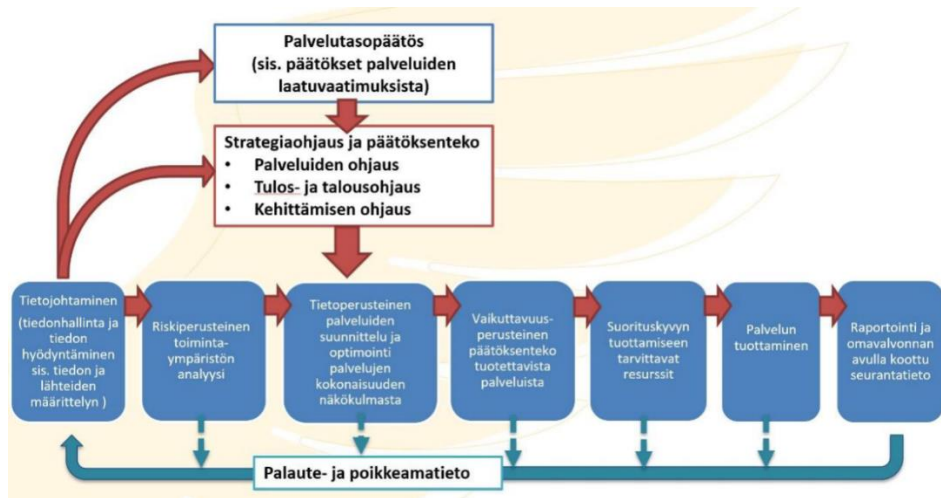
Palvelutasopäätös
(sis. päätökset palveluiden laatuvaatimuksista)

Strategiaohjaus ja päätöksenteko
• Palveluiden ohjaus
• Tulos- ja talousohjaus
• Kehittämisen ohjaus

Tietojohtaminen (tiedonhallinta ja tiedon hyödyntäminen sis. tiedon ja lähteiden määrittelyn )

Riskiperusteinen toimintaympäristön analyysi

Tietoperusteinen palveluiden suunnittelu ja optimointi palvelujen kokonaisuuden näkökulmasta

Vaikuttavuusperusteinen päätöksenteko tuotettavista palveluista

Suorituskyvyn tuottamiseen tarvittavat resurssit

Palvelun tuottaminen

Raportointi ja omavalvonnan avulla koottu seurantatieto

Palaute- ja poikkeamatieto